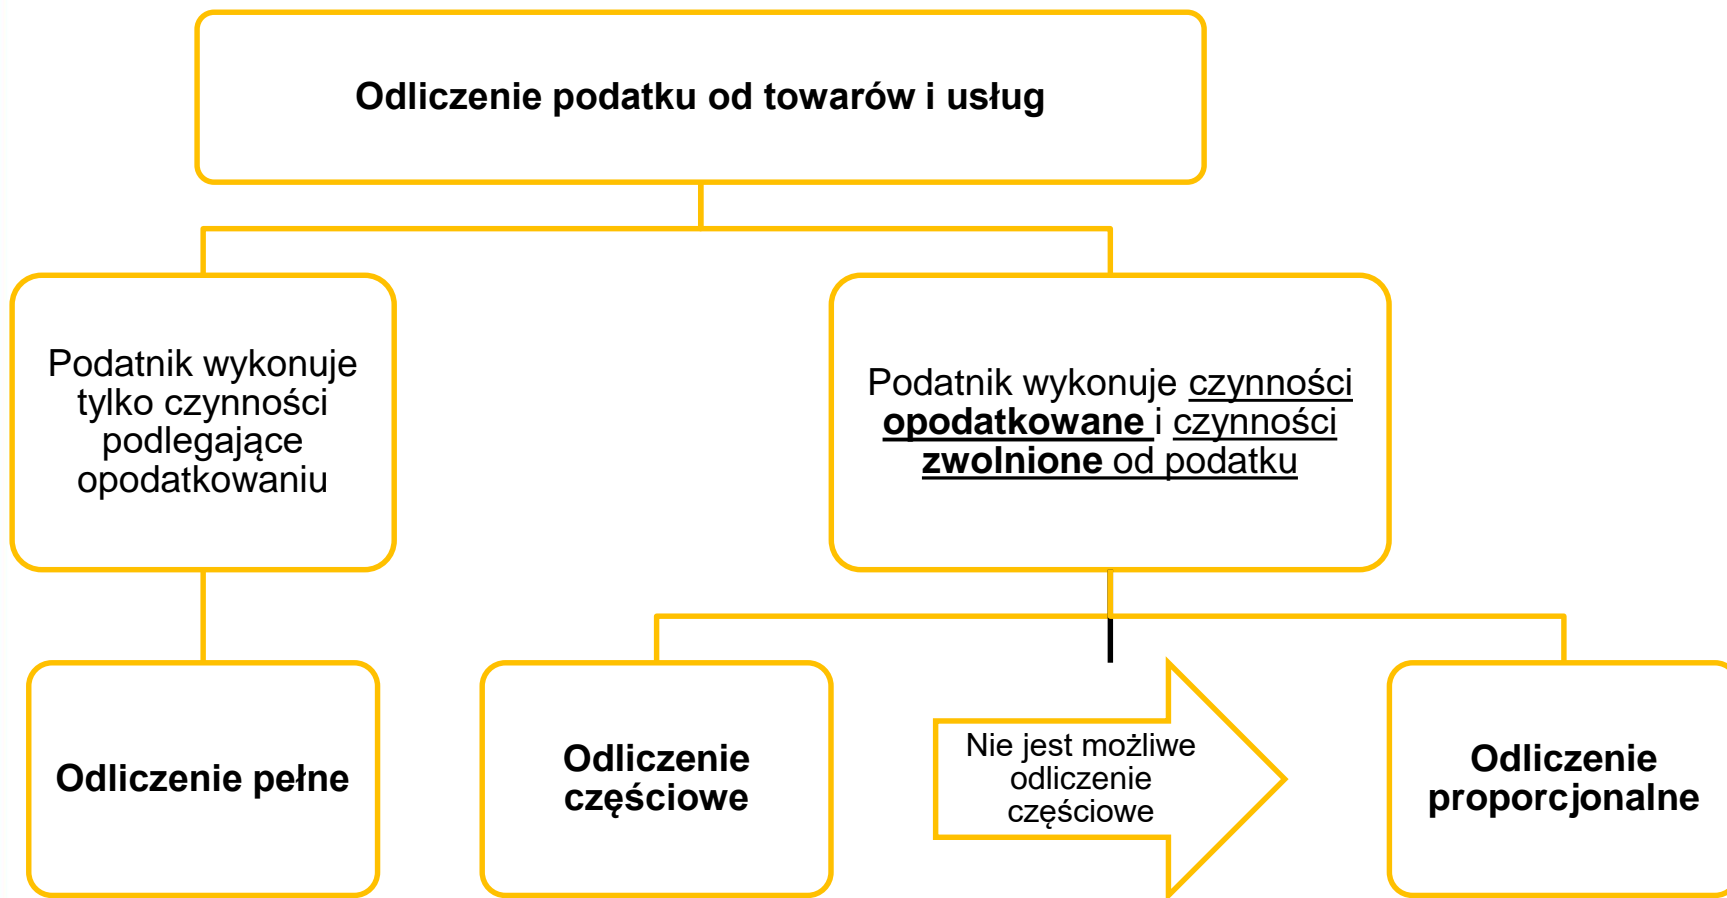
Odliczenie podatku od towarów i usług

Podatnik wykonuje tylko czynności podlegające opodatkowaniu

Podatnik wykonuje czynności **opodatkowane** i czynności **zwolnione** od podatku

Odliczenie pełne

Odliczenie częściowe

Nie jest możliwe odliczenie częściowe

Odliczenie proporcjonalne